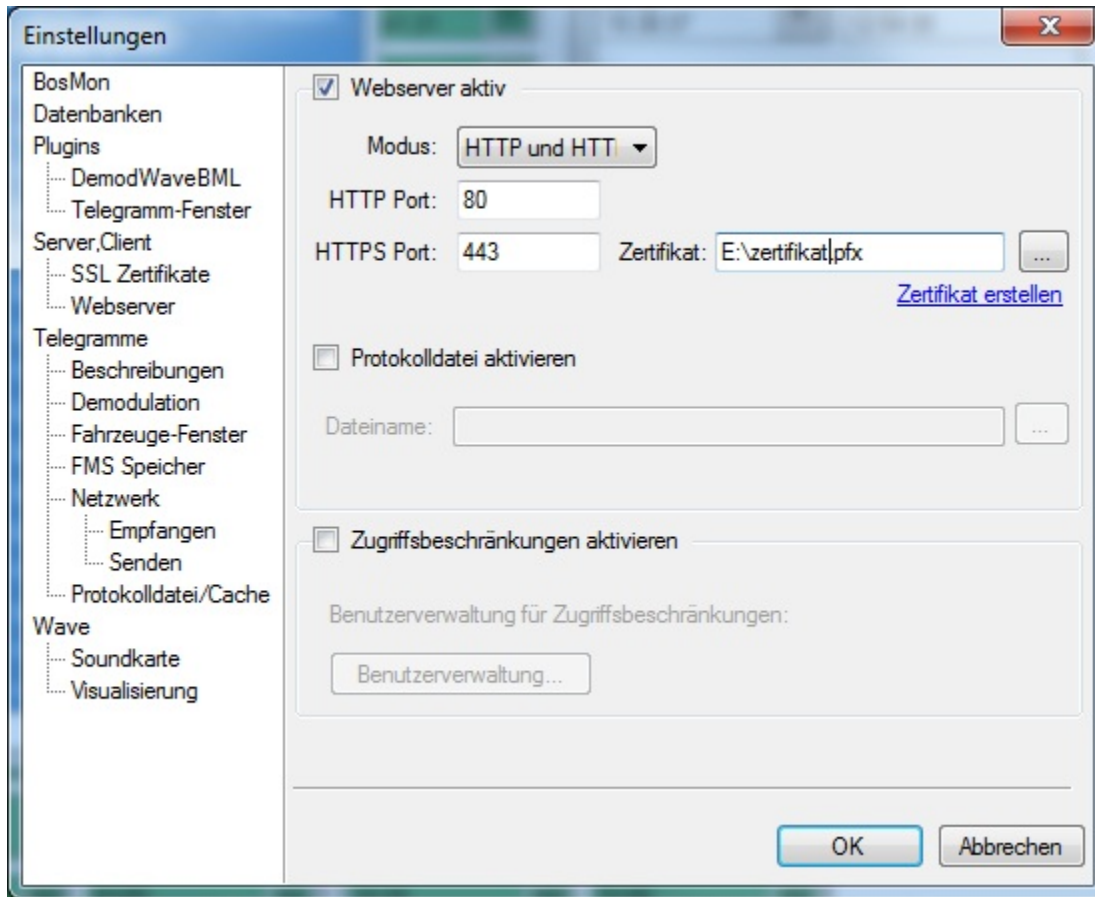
Einstellungen

BosMon
Datenbanken
Plugins
DemodWaveBML
Telegramm-Fenster
Server,Client
SSL Zertifikate
Webserver
Telegramme
Beschreibungen
Demodulation
Fahrzeuge-Fenster
FMS Speicher
Netzwerk
Empfangen
Senden
Protokolldatei/Cache
Wave
Soundkarte
Visualisierung

Webserver aktiv

Modus: HTTP und HTT

HTTP Port: 80

HTTPS Port: 443 Zertifikat: E:\zertifikat.pfx ...

Zertifikat erstellen

Protokolldatei aktivieren

Dateiname: ...

Zugriffsbeschränkungen aktivieren

Benutzerverwaltung für Zugriffsbeschränkungen:

Benutzerverwaltung...

OK Abbrechen